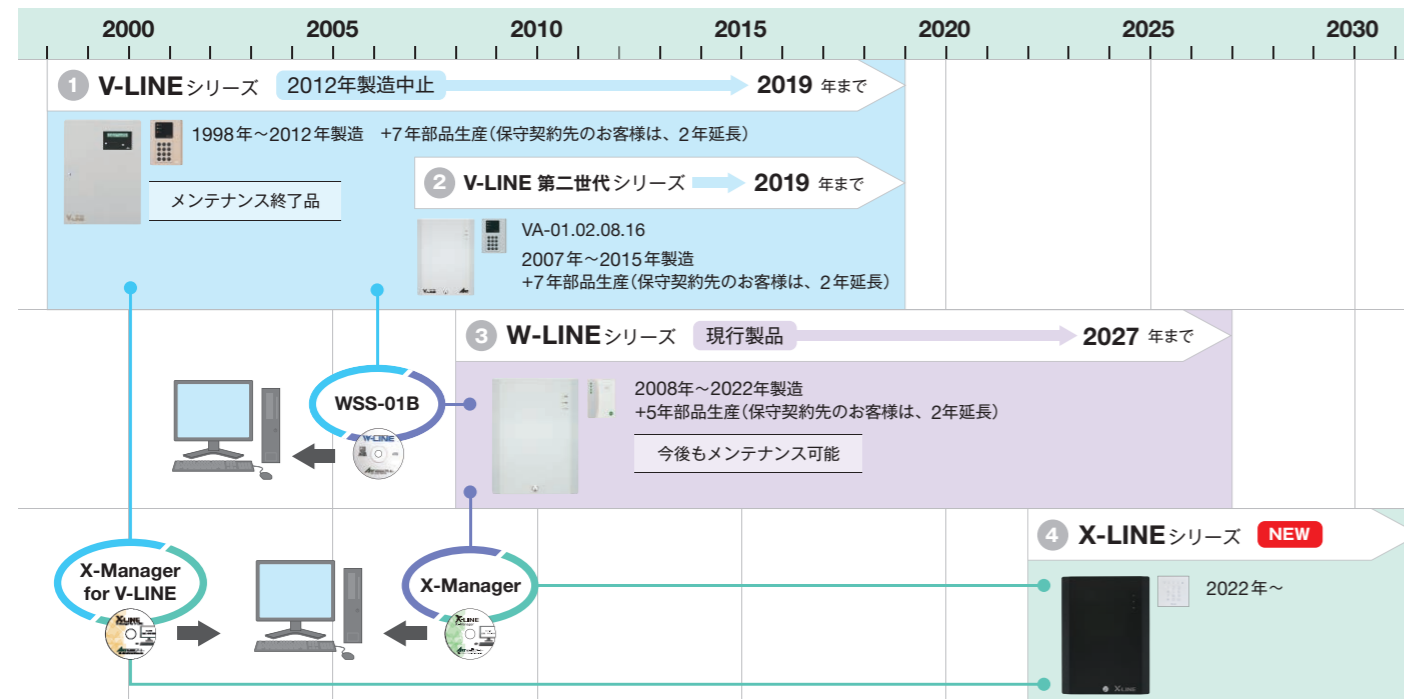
2000 2005 2010 2015 2020 2025 2030

1 V-LINEシリーズ 2012年製造中止 2019 年まで

1998年～2012年製造 +7年部品生産(保守契約先のお客様は、2年延長)

メンテナンス終了品

2 V-LINE 第二世代シリーズ 2019 年まで

VA-01.02.08.16

2007年～2015年製造
+7年部品生産(保守契約先のお客様は、2年延長)

3 W-LINEシリーズ 現行製品 2027 年まで

WSS-01B

2008年～2022年製造
+5年部品生産(保守契約先のお客様は、2年延長)

今後もメンテナンス可能

4 X-LINEシリーズ NEW

X-Manager for V-LINE

X-Manager

2022年～